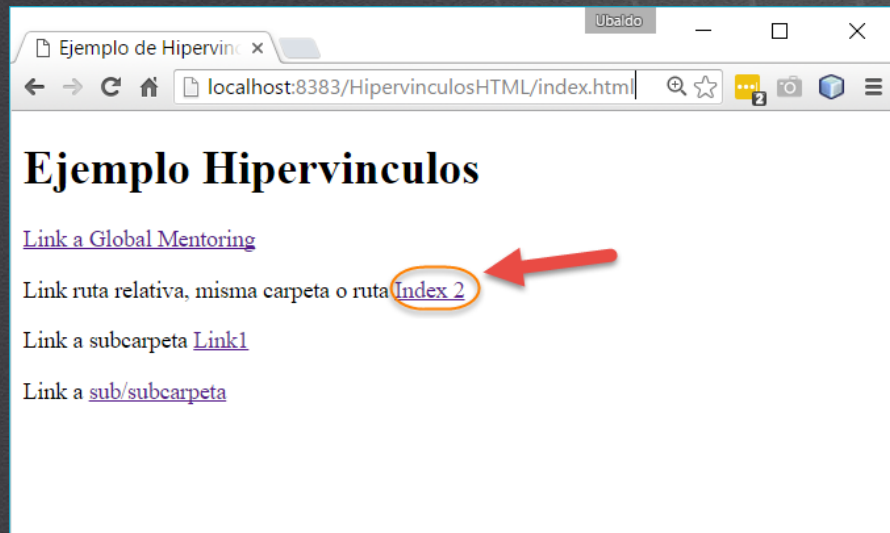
Ubaldo

Ejemplo de Hipervinc ×

localhost:8383/HipervinculosHTML/index.html

2

# Ejemplo Hipervinculos

Link a Global Mentoring

Link ruta relativa, misma carpeta o ruta Index 2

Link a subcarpeta Link1

Link a sub/subcarpeta